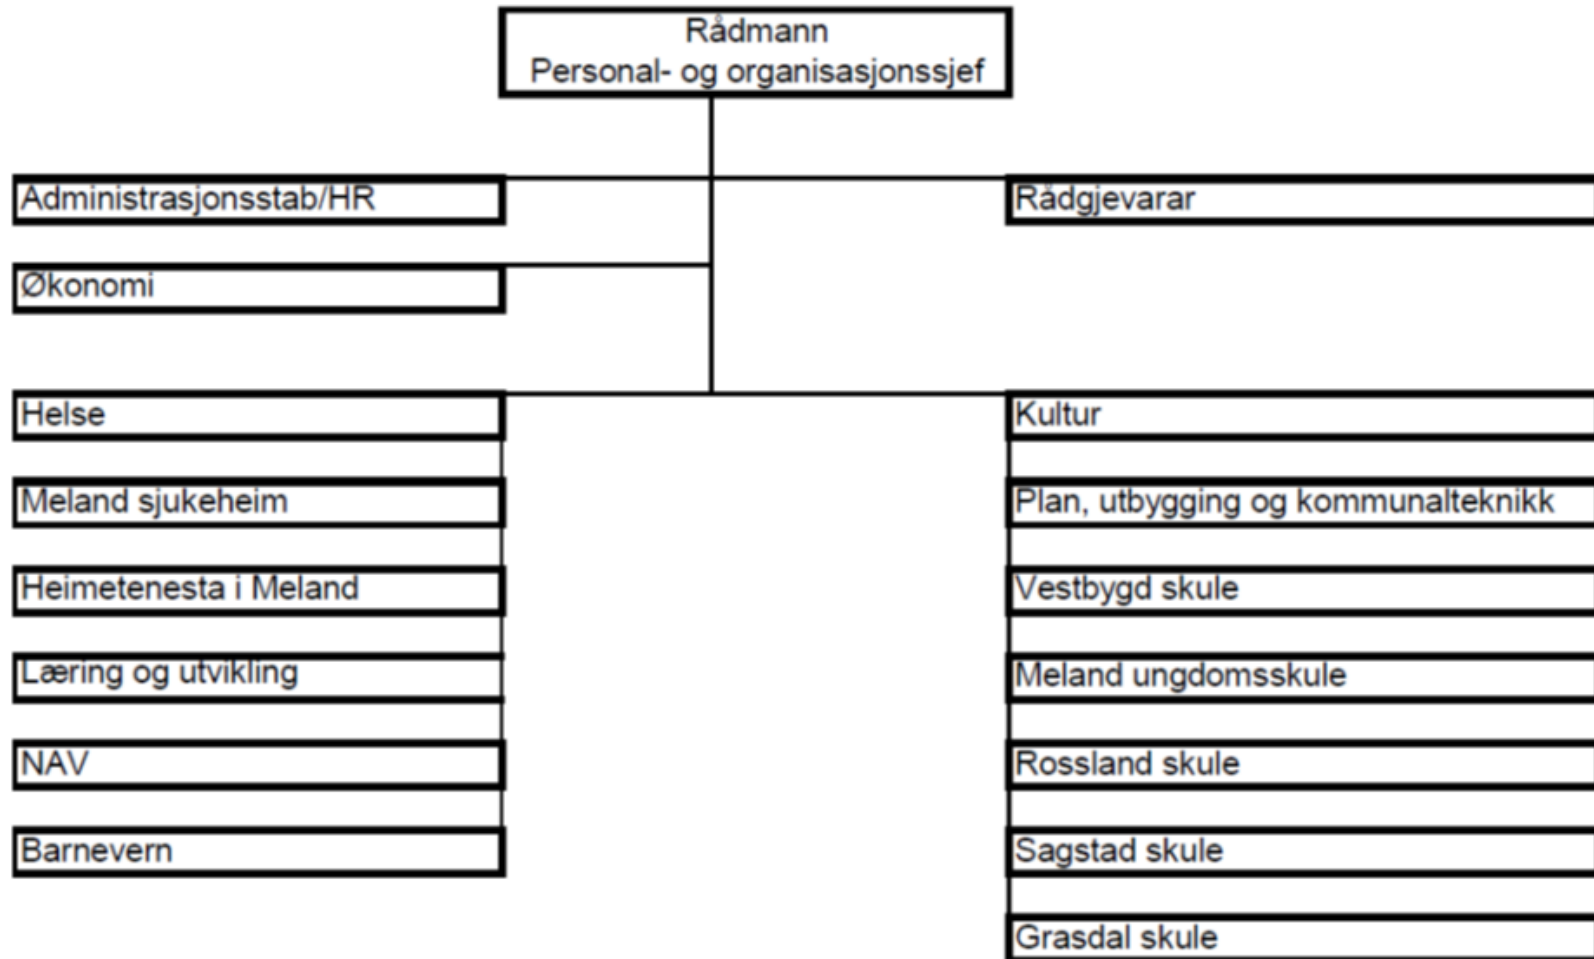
Rådmann
Personal- og organisasjonssjef

Administrasjonsstab/HR

Rådgjevarar

Økonomi

Helse

Meland sjukeheim

Heimetenesta i Meland

Læring og utvikling

NAV

Barnevern

Kultur

Plan, utbygging og kommunalteknikk

Vestbygd skule

Meland ungdomsskule

Rossland skule

Sagstad skule

Grasdal skule